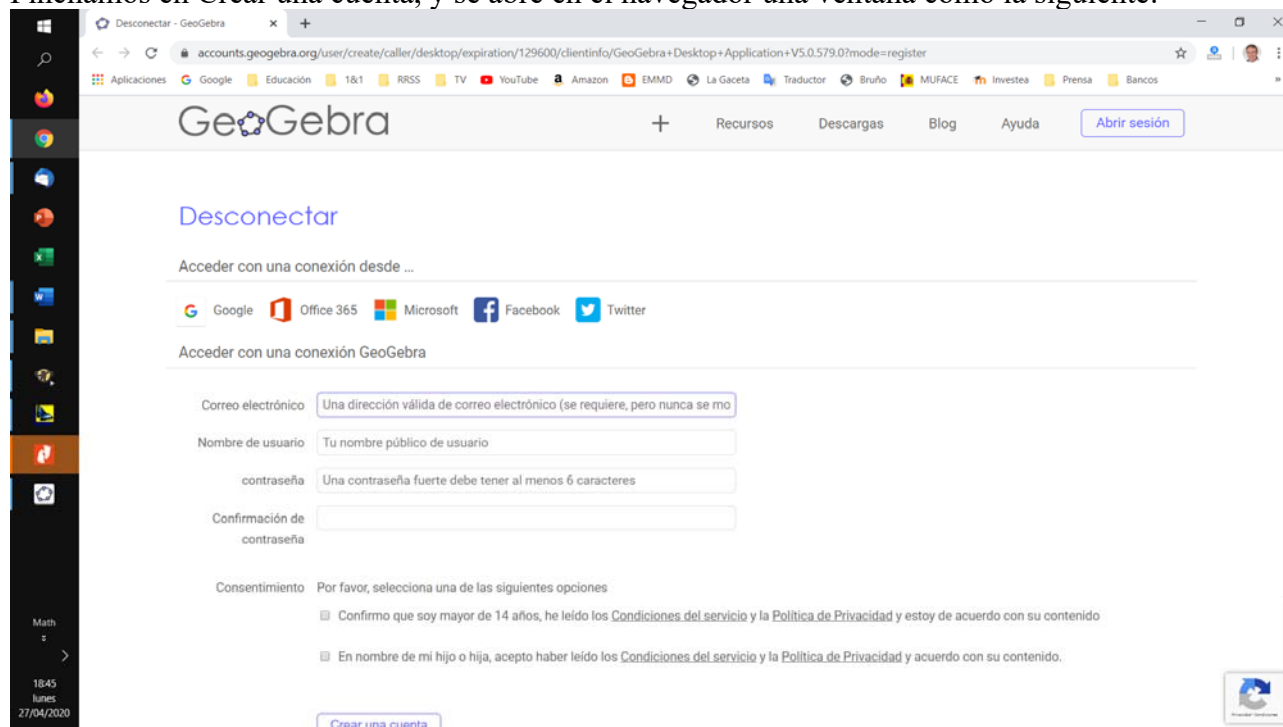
Desconectar - GeoGebra

accounts.geogebra.org/user/create/caller/desktop/expiration/129600/clientinfo/GeoGebra+Desktop+Application+V5.0.579.0?mode=register

Aplicaciones Google Educación 1&1 RRSS TV YouTube Amazon EMMD La Gaceta Traductor Bruño MUFACE Investea Prensa Bancos

GeoGebra + Recursos Descargas Blog Ayuda Abrir sesión

Desconectar

Acceder con una conexión desde ...

Google Office 365 Microsoft Facebook Twitter

Acceder con una conexión GeoGebra

Correo electrónico Una dirección válida de correo electrónico (se requiere, pero nunca se mo

Nombre de usuario Tu nombre público de usuario

contraseña Una contraseña fuerte debe tener al menos 6 caracteres

Confirmación de contraseña

Consentimiento Por favor, selecciona una de las siguientes opciones

Confirmo que soy mayor de 14 años, he leído los Condiciones del servicio y la Política de Privacidad y estoy de acuerdo con su contenido

En nombre de mi hijo o hija, acepto haber leído los Condiciones del servicio y la Política de Privacidad y acuerdo con su contenido.

Crear una cuenta

Math

18:45
lunes
27/04/2020